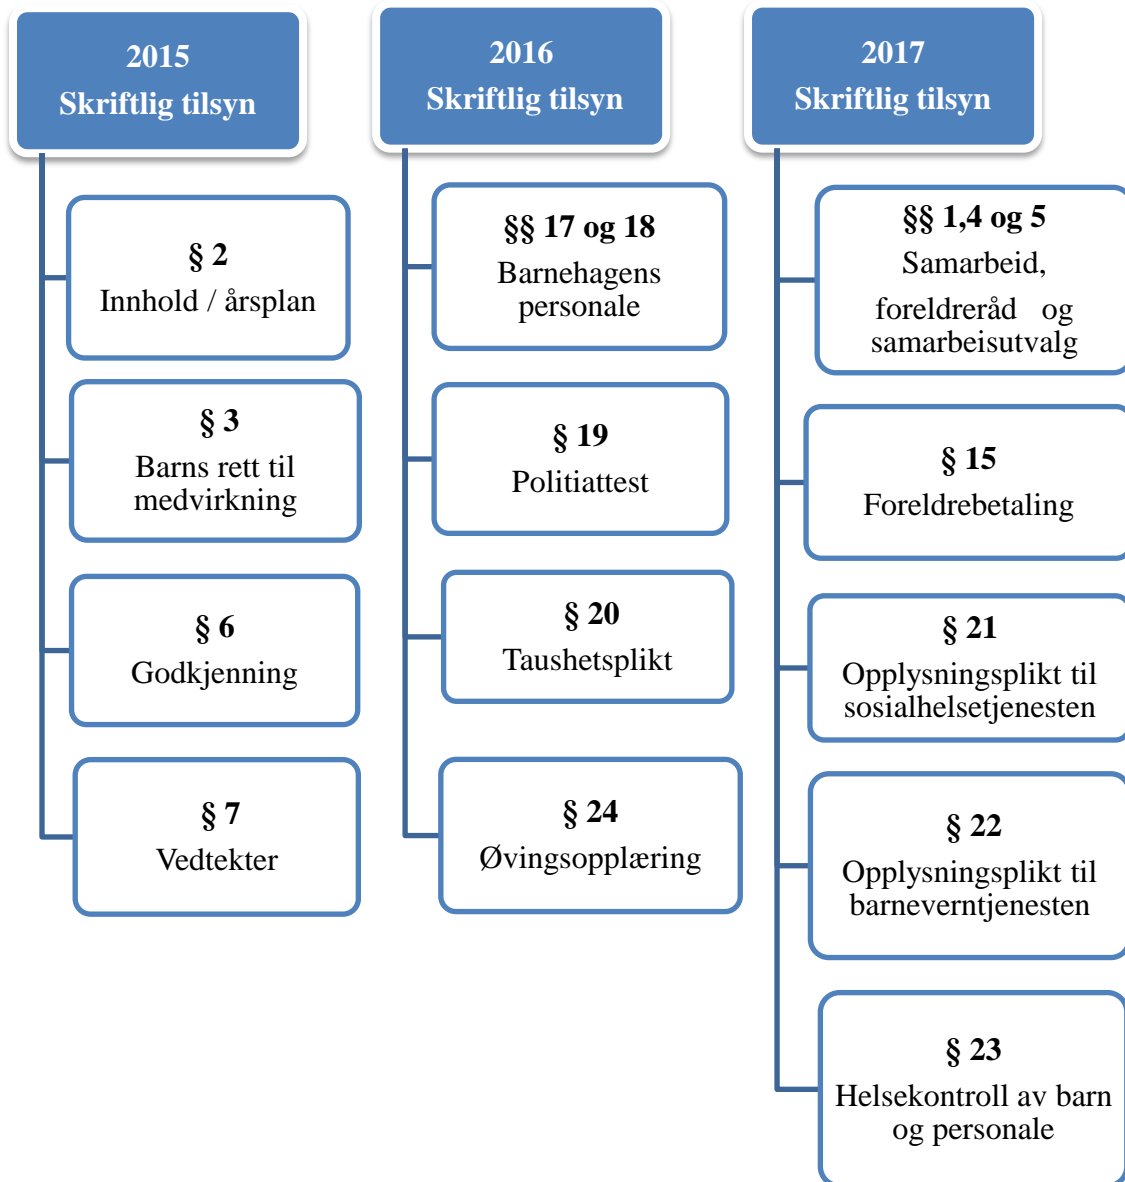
2015
Skriftlig tilsyn

§ 2
Innhold / årsplan

§ 3
Barns rett til medvirkning

§ 6
Godkjenning

§ 7
Vedtekter

2016
Skriftlig tilsyn

§§ 17 og 18
Barnehagens personale

§ 19
Politiattest

§ 20
Taushetsplikt

§ 24
Øvingsopplæring

2017
Skriftlig tilsyn

§§ 1,4 og 5
Samarbeid, foreldreråd og samarbeisutvalg

§ 15
Foreldrebetaling

§ 21
Opplysningsplikt til sosialhelsetjenesten

§ 22
Opplysningsplikt til barneverntjenesten

§ 23
Helsekontroll av barn og personale